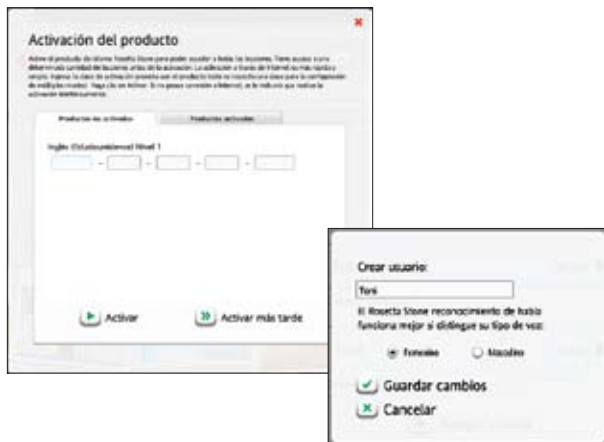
Activación del producto

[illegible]

Productos no activados | Productos activados

Inglés (Estadounidense) Nivel 1

- - - -

Activar

Activar más tarde

Crear usuario:

Toni

El Rosetta Stone reconocimiento de habla funciona mejor si distingue su tipo de voz:

Femenino

Masculino

Guardar cambios

Cancelar